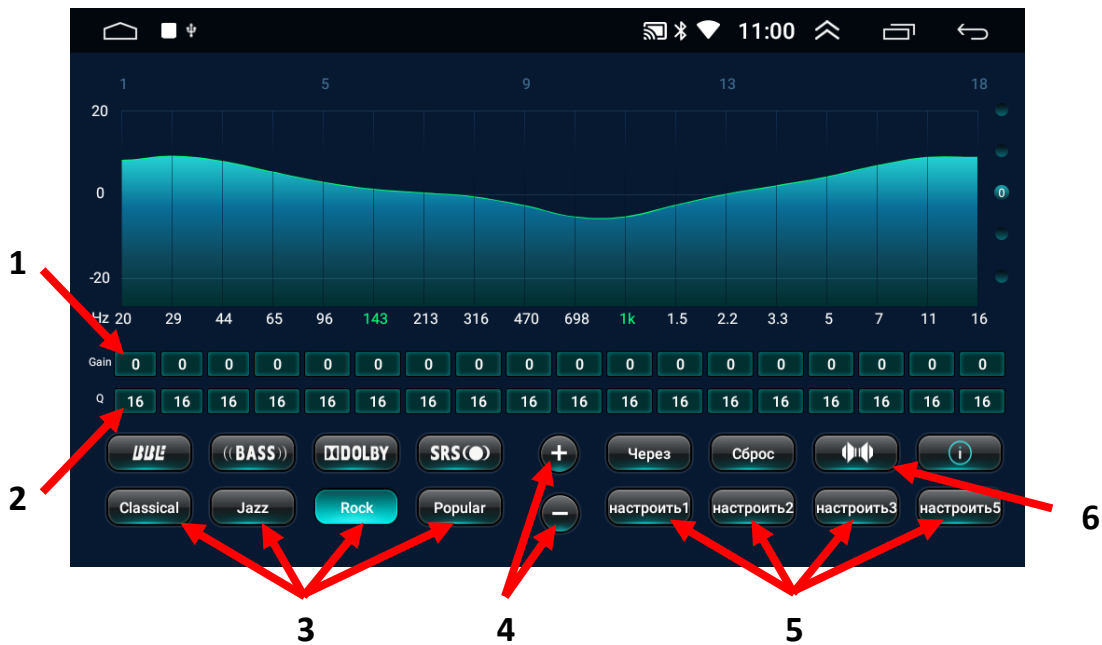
11:00

1 5 9 13 18

20

0

-20

Hz 20 29 44 65 96 143 213 316 470 698 1k 1.5 2.2 3.3 5 7 11 16

Gain

| 0 | 0 | 0 | 0 | 0 | 0 | 0 | 0 | 0 | 0 | 0 | 0 | 0 | 0 | 0 | 0 | 0 | 0 |
|---|---|---|---|---|---|---|---|---|---|---|---|---|---|---|---|---|---|

Q

| 16 | 16 | 16 | 16 | 16 | 16 | 16 | 16 | 16 | 16 | 16 | 16 | 16 | 16 | 16 | 16 | 16 | 16 |
|---|---|---|---|---|---|---|---|---|---|---|---|---|---|---|---|---|---|

0

BBE ((BASS)) DOLBY SRS +

Через Сброс i

Classical Jazz Rock Popular −

настроить1 настроить2 настроить3 настроить5

1

2

3

4

5

6